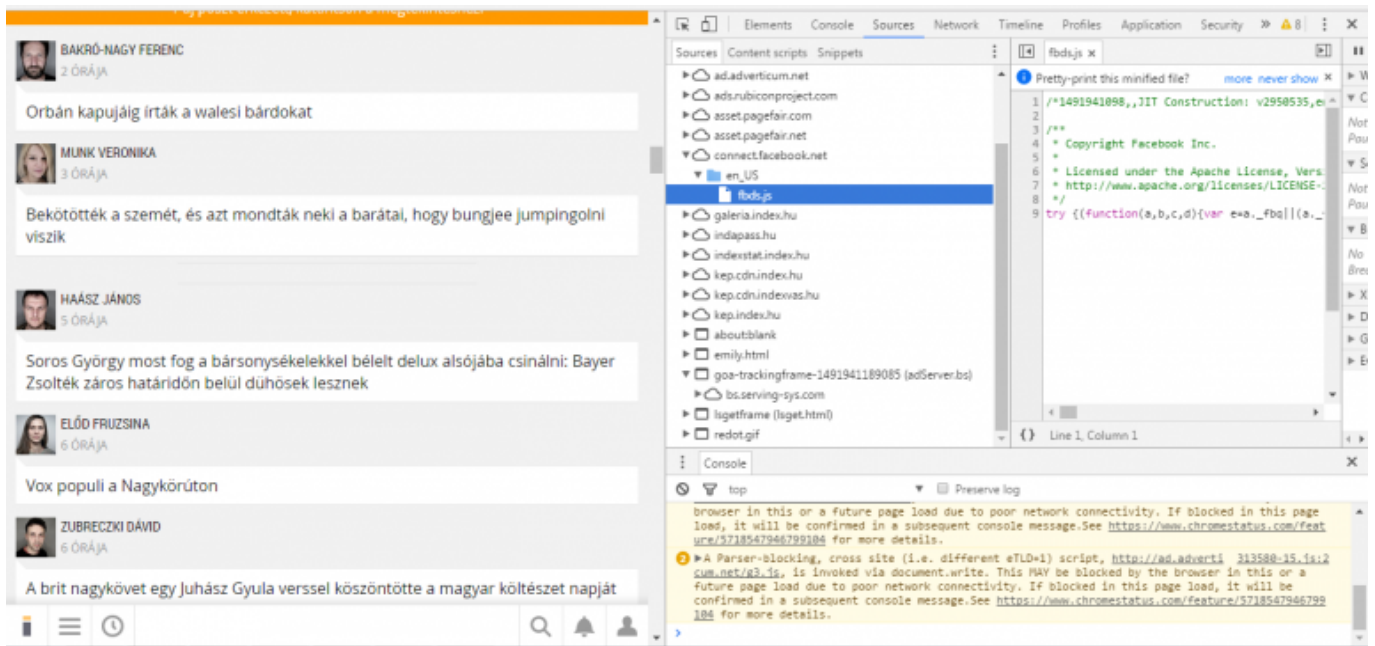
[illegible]

BAKRÓ-NAGY FERENC
2 ÓRÁJA

Orbán kapujáig írták a walesi bárdokat

MUNK VERONIKA
3 ÓRÁJA

Bekötötték a szemét, és azt mondták neki a barátai, hogy bungjee jumpingolni viszik

HAÁSZ JÁNOS
5 ÓRÁJA

Soros György most fog a bársonysékelekkel bélelt delux alsójába csinálni: Bayer Zsolték záros határidőn belül dühösek lesznek

ELŐD FRUZSINA
6 ÓRÁJA

Vox populi a Nagykörúton

ZUBRECZKI DÁVID
6 ÓRÁJA

A brit nagykövet egy Juhász Gyula verssel köszöntötte a magyar költészet napját

Elements Console Sources Network Timeline Profiles Application Security » ⚠8

Sources Content scripts Snippets

ad.adverticum.net
ads.rubiconproject.com
asset.pagefair.com
asset.pagefair.net
connect.facebook.net
en_US
fbds.js
galeria.index.hu
indapass.hu
indexstat.index.hu
kep.cdn.index.hu
kep.cdn.indexvas.hu
kep.index.hu
about:blank
emily.html
goa-trackingframe-1491941189085 (adServer.bs)
bs.serving-sys.com
lsgetframe (lsget.html)
redot.gif

fbds.js ×

Pretty-print this minified file? more never show ×

1 /*1491941098,,JIT Construction: v2950535,e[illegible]
2
3 /**
4 * Copyright Facebook Inc.
5 *
6 * Licensed under the Apache License, Vers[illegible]
7 * http://www.apache.org/licenses/LICENSE-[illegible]
8 */
9 try {(function(a,b,c,d){var e=a._fbq||(a.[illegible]

{} Line 1, Column 1

Console

top ▼ Preserve log

browser in this or a future page load due to poor network connectivity. If blocked in this page load, it will be confirmed in a subsequent console message.See https://www.chromestatus.com/feature/5718547946799104 for more details.

2 ▶A Parser-blocking, cross site (i.e. different eTLD+1) script, http://ad.adverticum.net/g3.js, is invoked via document.write. This MAY be blocked by the browser in this or a future page load due to poor network connectivity. If blocked in this page load, it will be confirmed in a subsequent console message.See https://www.chromestatus.com/feature/5718547946799104 for more details. 313580-15.js:2

>